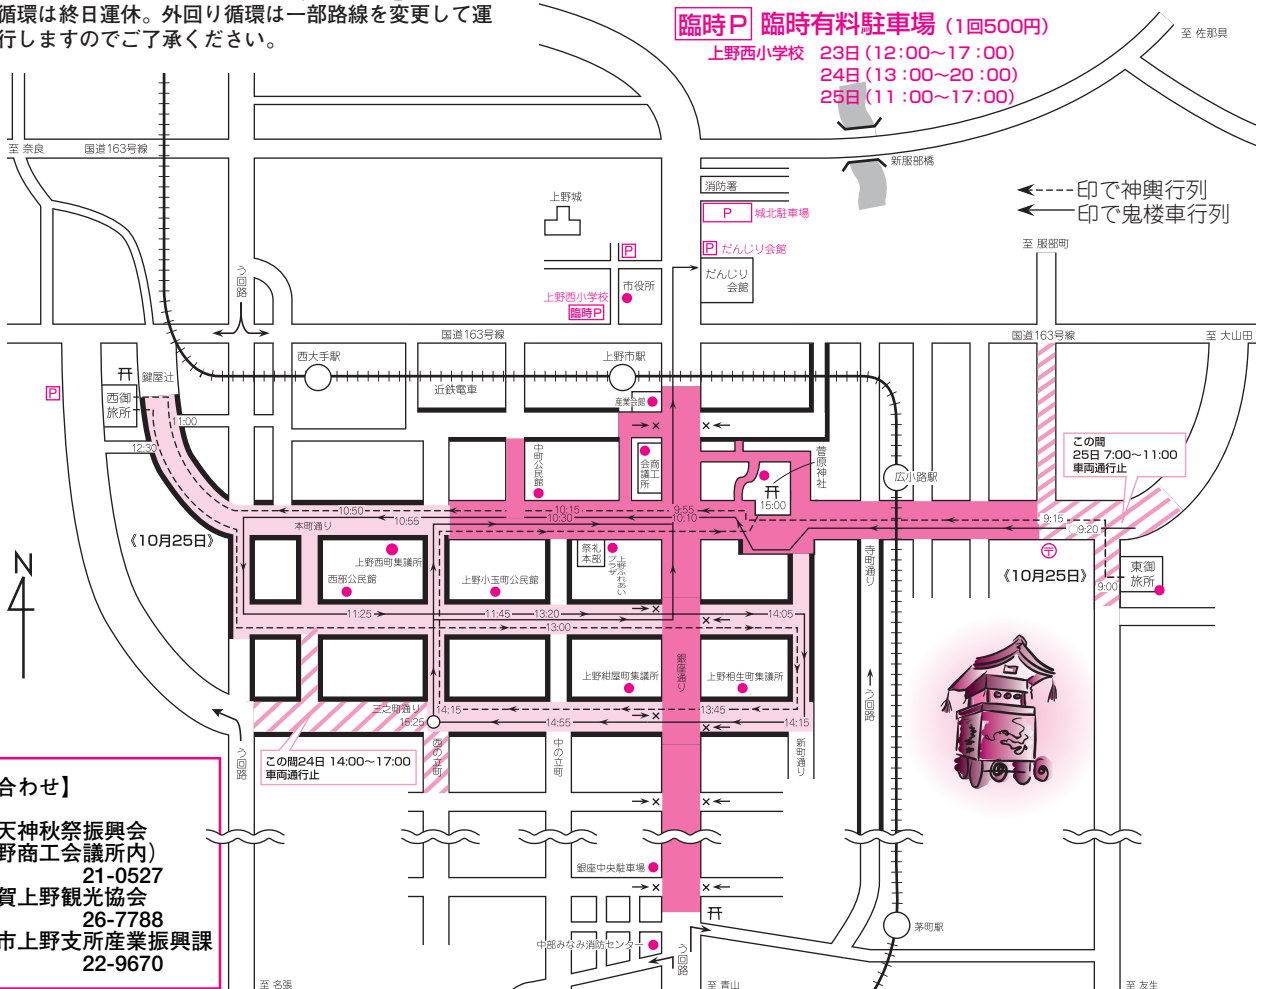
循環は終日運休。外回り循環は一部路線を変更して運行しますのでご了承ください。

臨時P 臨時有料駐車場（1回500円）
上野西小学校 23日（12:00～17:00）
24日（13:00～20:00）
25日（11:00～17:00）

至 佐那具
至 奈良
国道163号線
新服部橋
消防署
P 城北駐車場
P だんじり会館
上野城
←----印で神輿行列
←――印で鬼楼車行列
至 服部町
う回路
上野西小学校
臨時P
市役所
だんじり会館
国道163号線
国道163号線
至 大山田
P
鍵屋辻
西御旅所
西大手駅
近鉄電車
上野市駅
産業会館
11:00
12:30
中町公民館
会議所
商工
菅原神社
広小路駅
この間
25日 7:00～11:00
車両通行止
15:00
10:50
10:55
10:15
10:30
9:55
10:10
9:15
9:20
本町通り
《10月25日》
上野西町集議所
西部公民館
上野小玉町公民館
祭礼本部
上野ふれあいプラザ
寺町通り
《10月25日》
東御旅所
9:00
N
11:25
11:45
13:20
13:00
14:05
銀座通り
上野紺屋町集議所
上野相生町集議所
う回路
三之町通り
15:25
14:15
14:55
13:45
14:15
う回路
この間24日 14:00～17:00
車両通行止
西の立町
中の立町
新町通り
合わせ】
天神秋祭振興会
野商工会議所内）
21-0527
賀上野観光協会
26-7788
市上野支所産業振興課
22-9670
銀座中央駐車場
茅町駅
中部みなみ消防センター
う回路
至 名張
至 青山
至 友生